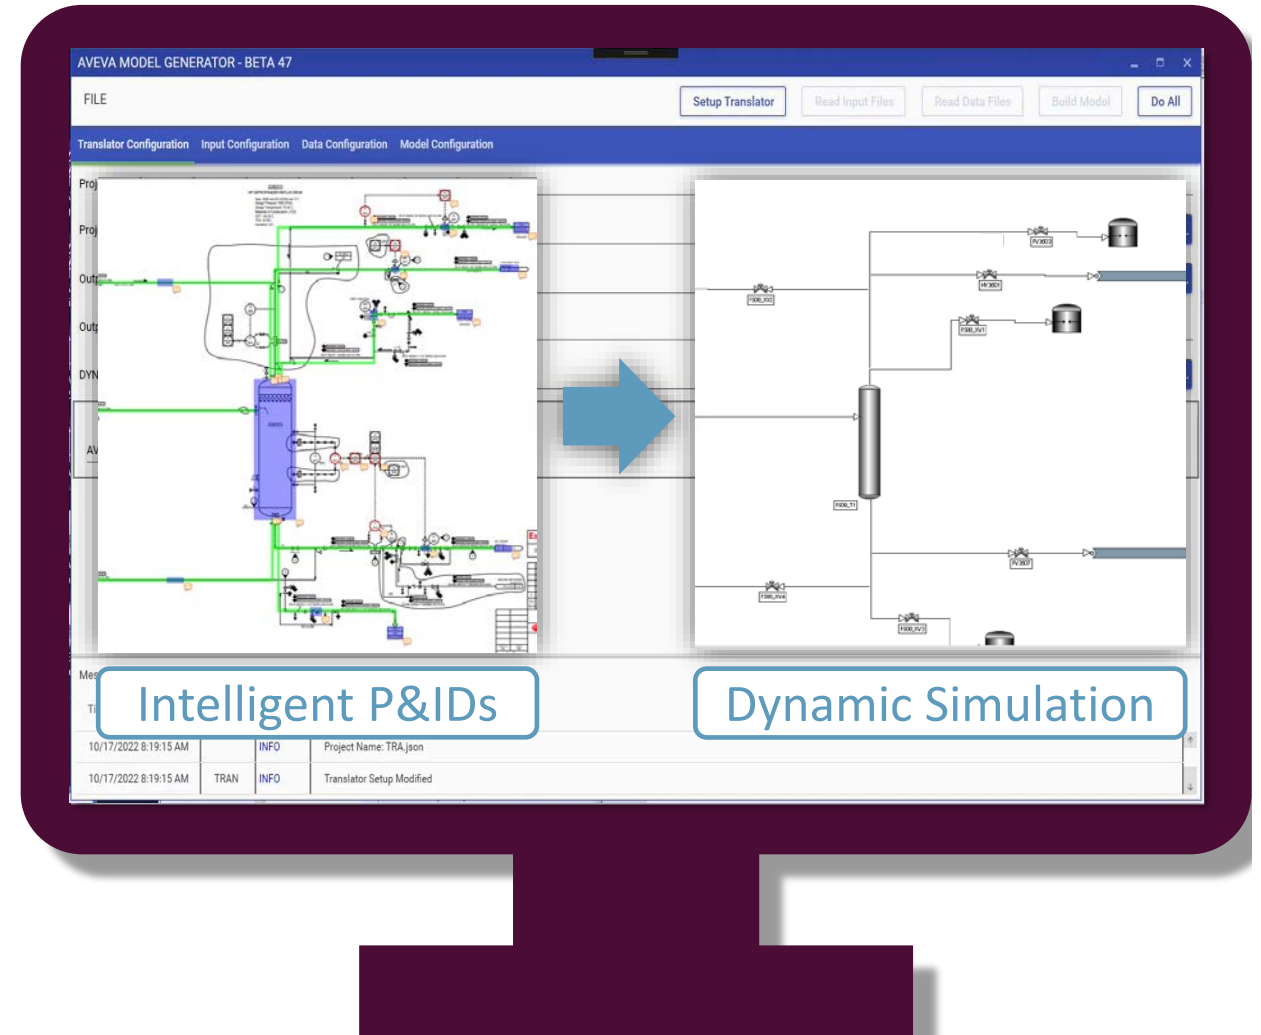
AVEVA MODEL GENERATOR - BETA 47

FILE

Setup Translator

Read Input Files

Read Data Files

Build Model

Do All

Translator Configuration

Input Configuration

Data Configuration

Model Configuration

Proj

Proj

Out

Out

DYN

AV

Mes

Ti

Intelligent P&IDs

Dynamic Simulation

| 10/17/2022 8:19:15 AM | | INFO | Project Name: TRA.json |
|---|---|---|---|
| 10/17/2022 8:19:15 AM | TRAN | INFO | Translator Setup Modified |